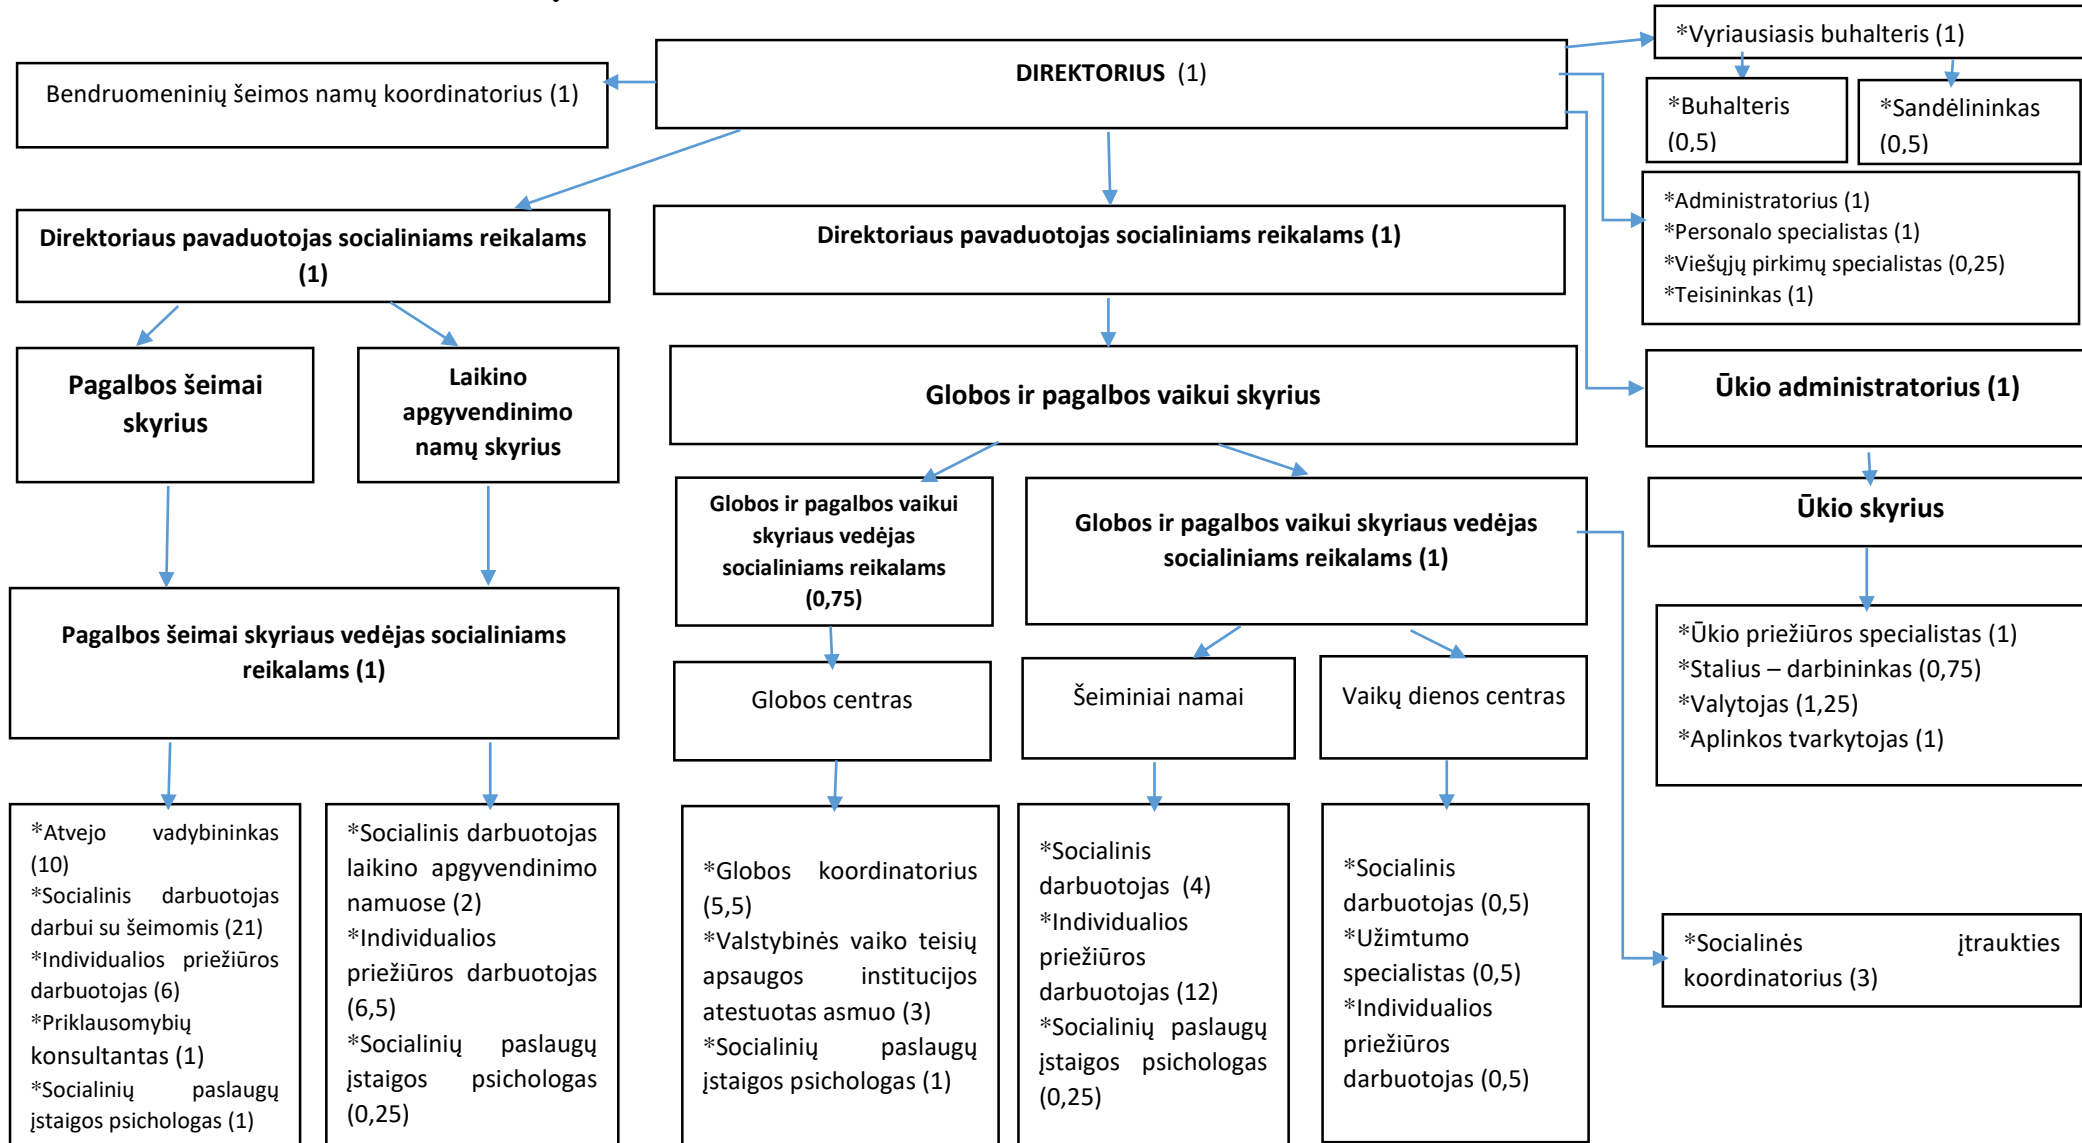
DIREKTORIUS (1)

Bendruomeninių šeimos namų koordinatorius (1)

*Vyriausiasis buhalteris (1)

*Buhalteris (0,5)

*Sandėlininkas (0,5)

*Administratorius (1)
*Personalo specialistas (1)
*Viešųjų pirkimų specialistas (0,25)
*Teisininkas (1)

Direktoriaus pavaduotojas socialiniams reikalams (1)

Direktoriaus pavaduotojas socialiniams reikalams (1)

Pagalbos šeimai skyrius

Laikino apgyvendinimo namų skyrius

Globos ir pagalbos vaikui skyrius

Ūkio administratorius (1)

Ūkio skyrius

Globos ir pagalbos vaikui skyriaus vedėjas socialiniams reikalams (0,75)

Globos ir pagalbos vaikui skyriaus vedėjas socialiniams reikalams (1)

*Ūkio priežiūros specialistas (1)
*Stalius – darbininkas (0,75)
*Valytojas (1,25)
*Aplinkos tvarkytojas (1)

Pagalbos šeimai skyriaus vedėjas socialiniams reikalams (1)

Globos centras

Šeiminiai namai

Vaikų dienos centras

*Atvejo vadybininkas (10)
*Socialinis darbuotojas darbui su šeimomis (21)
*Individualios priežiūros darbuotojas (6)
*Priklausomybių konsultantas (1)
*Socialinių paslaugų įstaigos psichologas (1)

*Socialinis darbuotojas laikino apgyvendinimo namuose (2)
*Individualios priežiūros darbuotojas (6,5)
*Socialinių paslaugų įstaigos psichologas (0,25)

*Globos koordinatorius (5,5)
*Valstybinės vaiko teisių apsaugos institucijos atestuotas asmuo (3)
*Socialinių paslaugų įstaigos psichologas (1)

*Socialinis darbuotojas (4)
*Individualios priežiūros darbuotojas (12)
*Socialinių paslaugų įstaigos psichologas (0,25)

*Socialinis darbuotojas (0,5)
*Užimtumo specialistas (0,5)
*Individualios priežiūros darbuotojas (0,5)

*Socialinės įtraukties koordinatorius (3)